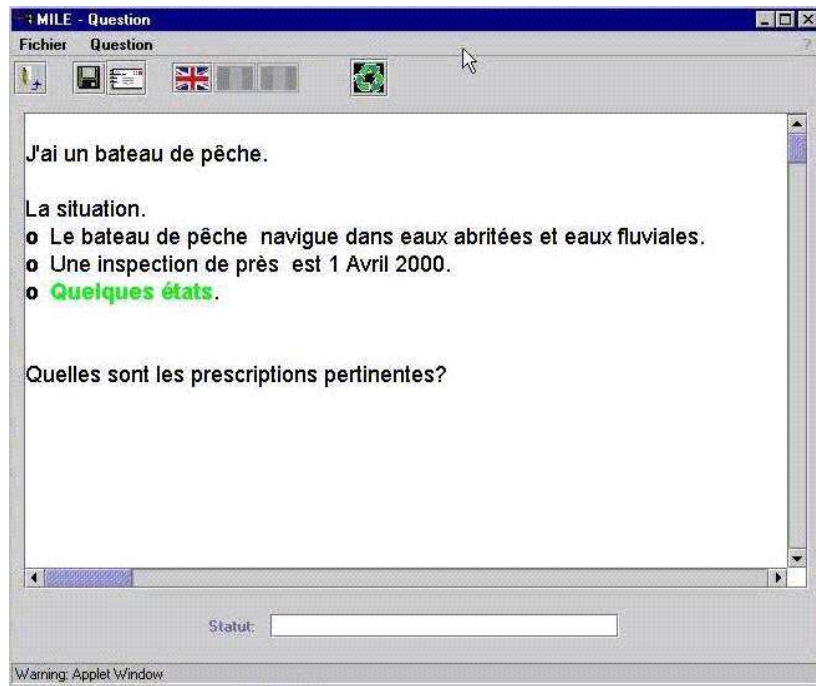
MILE - Question

Fichier Question

J'ai un bateau de pêche.

La situation.
o Le bateau de pêche navigue dans eaux abritées et eaux fluviales.
o Une inspection de près est 1 Avril 2000.
o Quelques états.

Quelles sont les prescriptions pertinentes?

Statut:

Warning: Applet Window